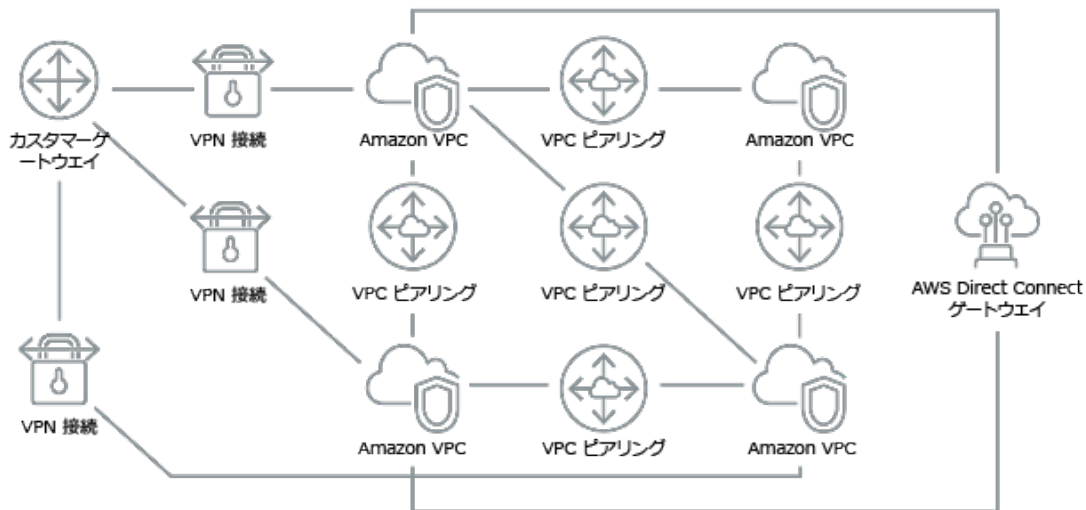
カスタマーゲートウェイ

VPN 接続

Amazon VPC

VPC ピアリング

Amazon VPC

VPN 接続

VPC ピアリング

VPC ピアリング

VPC ピアリング

AWS Direct Connect ゲートウェイ

VPN 接続

Amazon VPC

VPC ピアリング

Amazon VPC